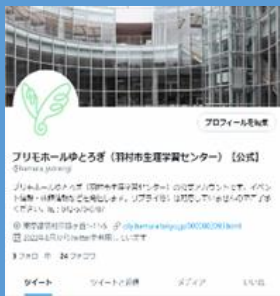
プロフィールを編集

プリモホールゆとろぎ（羽村市生涯学習センター）【公式】
@hamura_yutorogi

プリモホールゆとろぎ（羽村市生涯学習センター）の公式アカウントです。イベント情報・休館情報などを発信します。リプライ等には対応していませんのでご了承ください。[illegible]

東京都羽村市緑ヶ丘1-11-5　city.hamura.tokyo.jp/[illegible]
2022年6月からTwitterを利用しています

3 フォロー中　24 フォロワー

ツイート　ツイートと返信　メディア　いいね